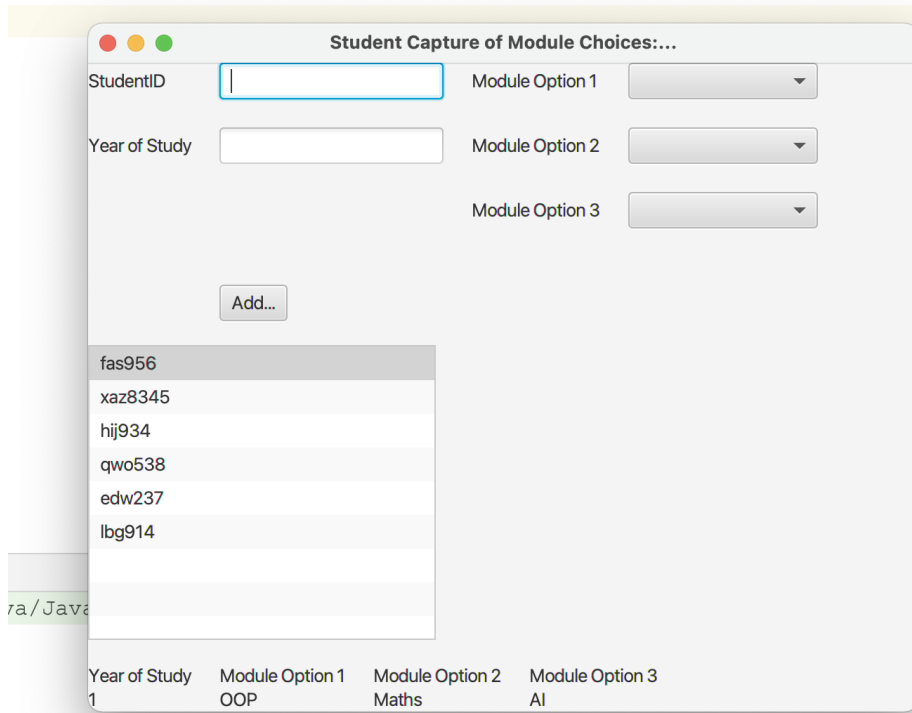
Student Capture of Module Choices:...

StudentID

Module Option 1

Year of Study

Module Option 2

Module Option 3

Add...

fas956
xaz8345
hij934
qwo538
edw237
lbg914

va/Java

| Year of Study | Module Option 1 | Module Option 2 | Module Option 3 |
|---|---|---|---|
| 1 | OOP | Maths | AI |